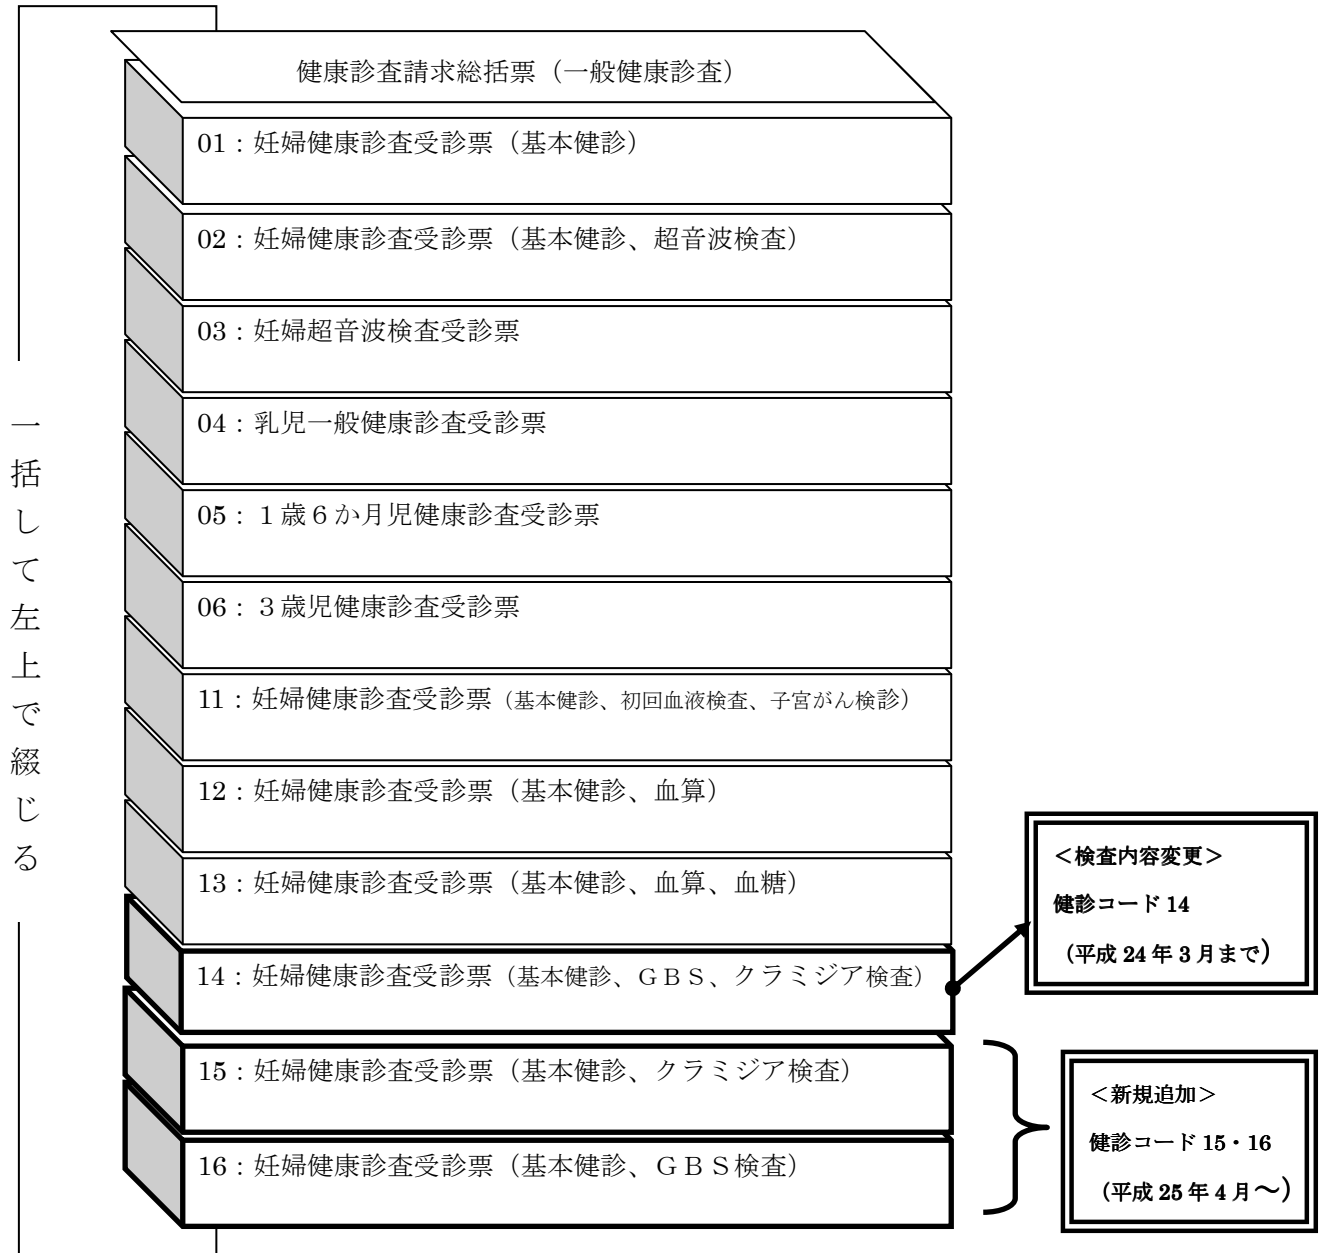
一括して左上で綴じる

健康診査請求総括票（一般健康診査）

01：妊婦健康診査受診票（基本健診）

02：妊婦健康診査受診票（基本健診、超音波検査）

03：妊婦超音波検査受診票

04：乳児一般健康診査受診票

05：１歳６か月児健康診査受診票

06：３歳児健康診査受診票

11：妊婦健康診査受診票（基本健診、初回血液検査、子宮がん検診）

12：妊婦健康診査受診票（基本健診、血算）

13：妊婦健康診査受診票（基本健診、血算、血糖）

14：妊婦健康診査受診票（基本健診、ＧＢＳ、クラミジア検査）

15：妊婦健康診査受診票（基本健診、クラミジア検査）

16：妊婦健康診査受診票（基本健診、ＧＢＳ検査）

＜検査内容変更＞
健診コード 14
（平成 24 年 3 月まで）

＜新規追加＞
健診コード 15・16
（平成 25 年 4 月～）